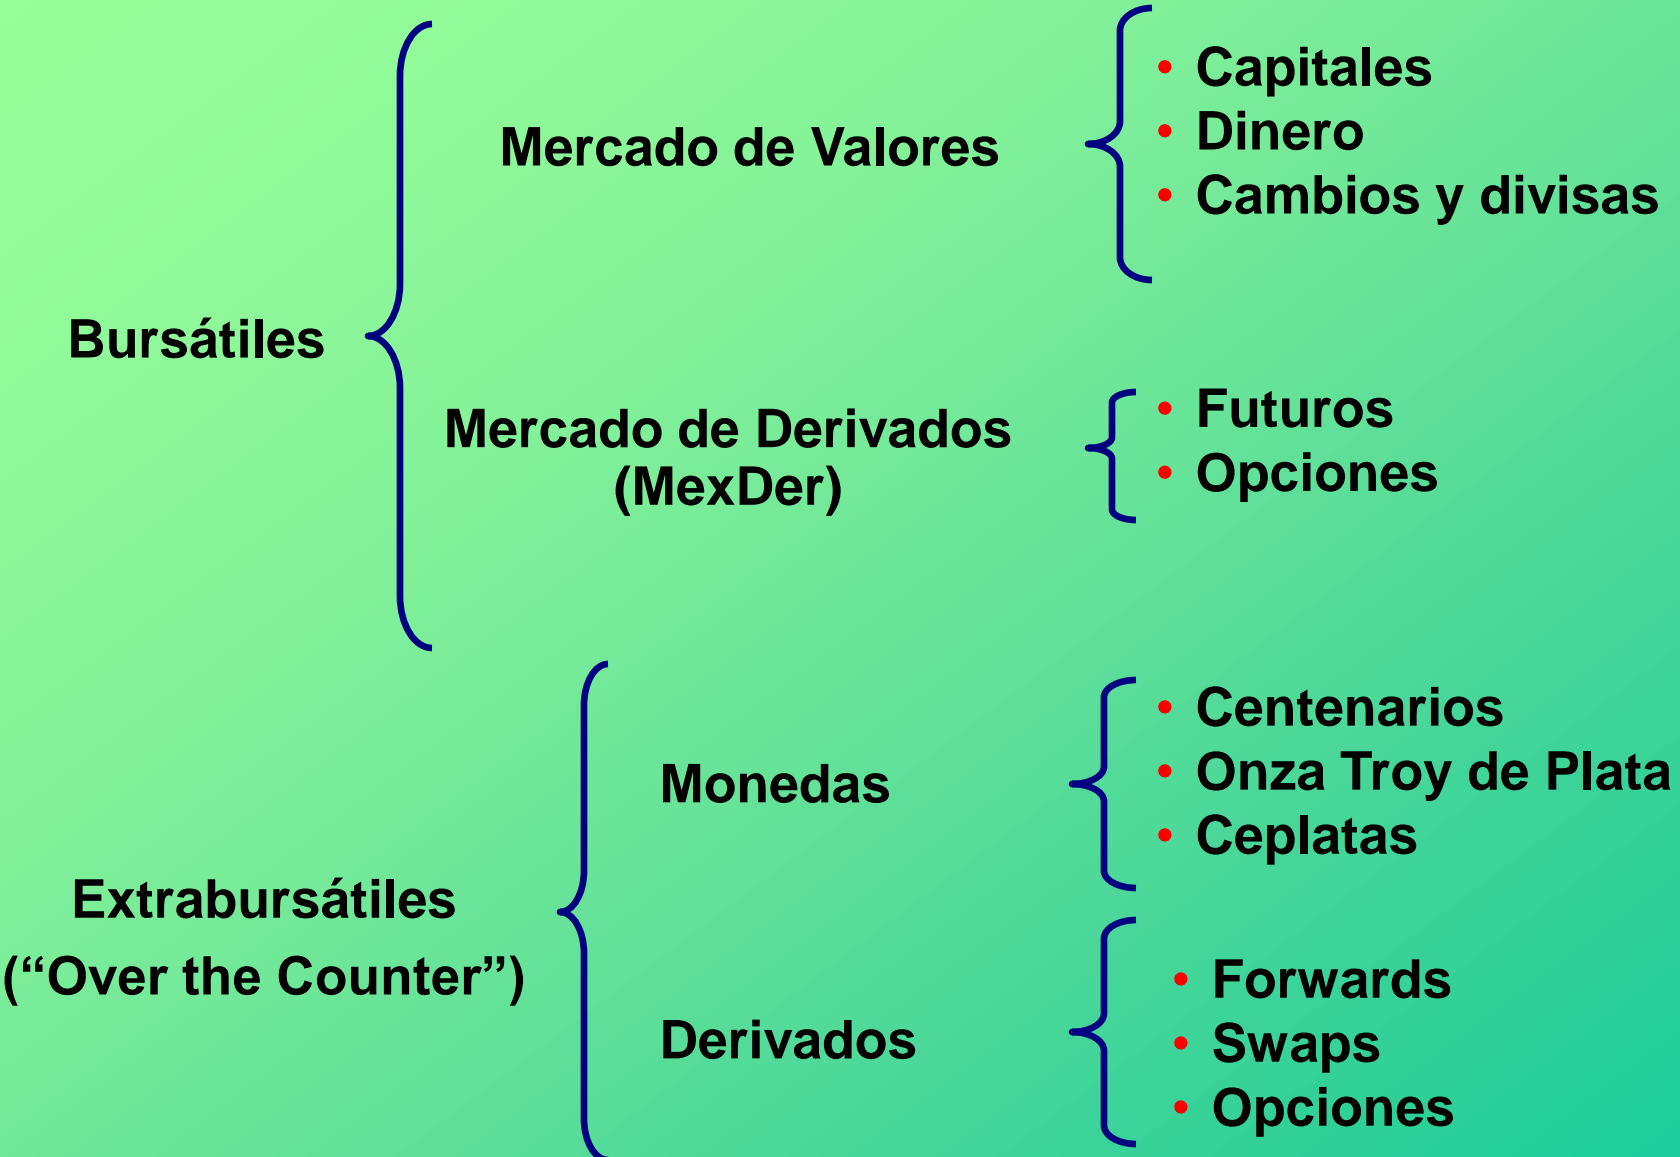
Bursátiles

Mercado de Valores

- Capitales
- Dinero
- Cambios y divisas

Mercado de Derivados (MexDer)

- Futuros
- Opciones

Extrabursátiles ("Over the Counter")

Monedas

- Centenarios
- Onza Troy de Plata
- Ceplatas

Derivados

- Forwards
- Swaps
- Opciones